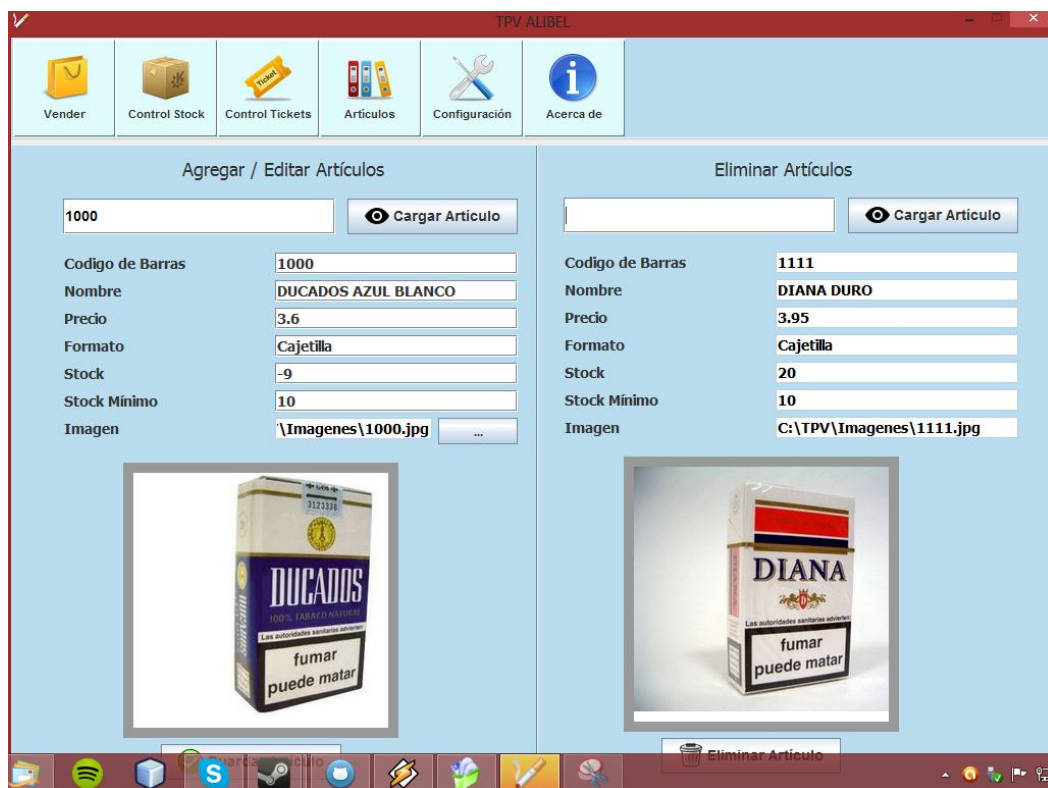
TPV ALIBEL

Vender
Control Stock
Control Tickets
Articulos
Configuración
Acerca de

Agregar / Editar Artículos

1000
Cargar Artículo

Codigo de Barras 1000
Nombre DUCADOS AZUL BLANCO
Precio 3.6
Formato Cajetilla
Stock -9
Stock Mínimo 10
Imagen \Imagenes\1000.jpg ...

DUCADOS
100% TABACO NATURAL
Las autoridades sanitarias advierten
fumar puede matar

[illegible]

Eliminar Artículos

Cargar Artículo

Codigo de Barras 1111
Nombre DIANA DURO
Precio 3.95
Formato Cajetilla
Stock 20
Stock Mínimo 10
Imagen C:\TPV\Imagenes\1111.jpg

DIANA
Las autoridades sanitarias advierten
fumar puede matar

Eliminar Artículo